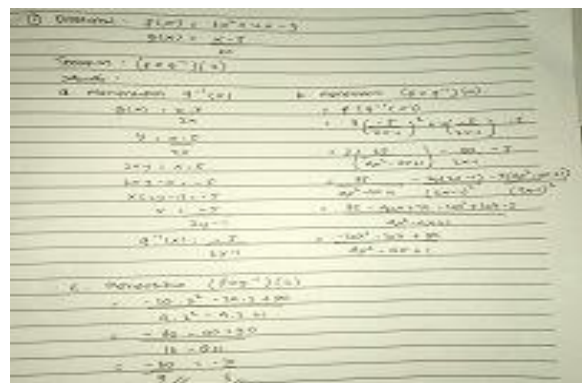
(2) Diketahui : $f(x) = 3x^2 + 4x - 3$
$g(x) = \frac{x-5}{2x}$

Tentukan : $(f \circ g^{-1})(x)$

Jawab :

a. Menentukan $g^{-1}(x)$

$g(x) = \frac{x-5}{2x}$

$y = \frac{x-5}{2x}$

$2xy = x - 5$

$2xy - x = -5$

$x(2y-1) = -5$

$x = \frac{-5}{2y-1}$

$g^{-1}(x) = \frac{-5}{2x-1}$

b. Menentukan $(f \circ g^{-1})(x)$

$= f(g^{-1}(x))$

$= 3\left(\frac{-5}{2x-1}\right)^2 + 4\left(\frac{-5}{2x-1}\right) - 3$

$= \frac{75}{4x^2-4x+1} - \frac{20}{2x-1} - 3$

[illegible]

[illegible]

$= \frac{-12x^2 - 28x + 98}{4x^2 - 4x + 1}$

c. Menentukan $(f \circ g^{-1})(2)$

$= \frac{-12 \cdot 2^2 - 28 \cdot 2 + 98}{4 \cdot 2^2 - 4 \cdot 2 + 1}$

$= \frac{-48 - 56 + 98}{16 - 8 + 1}$

$= \frac{-6}{9} = -\frac{2}{3}$